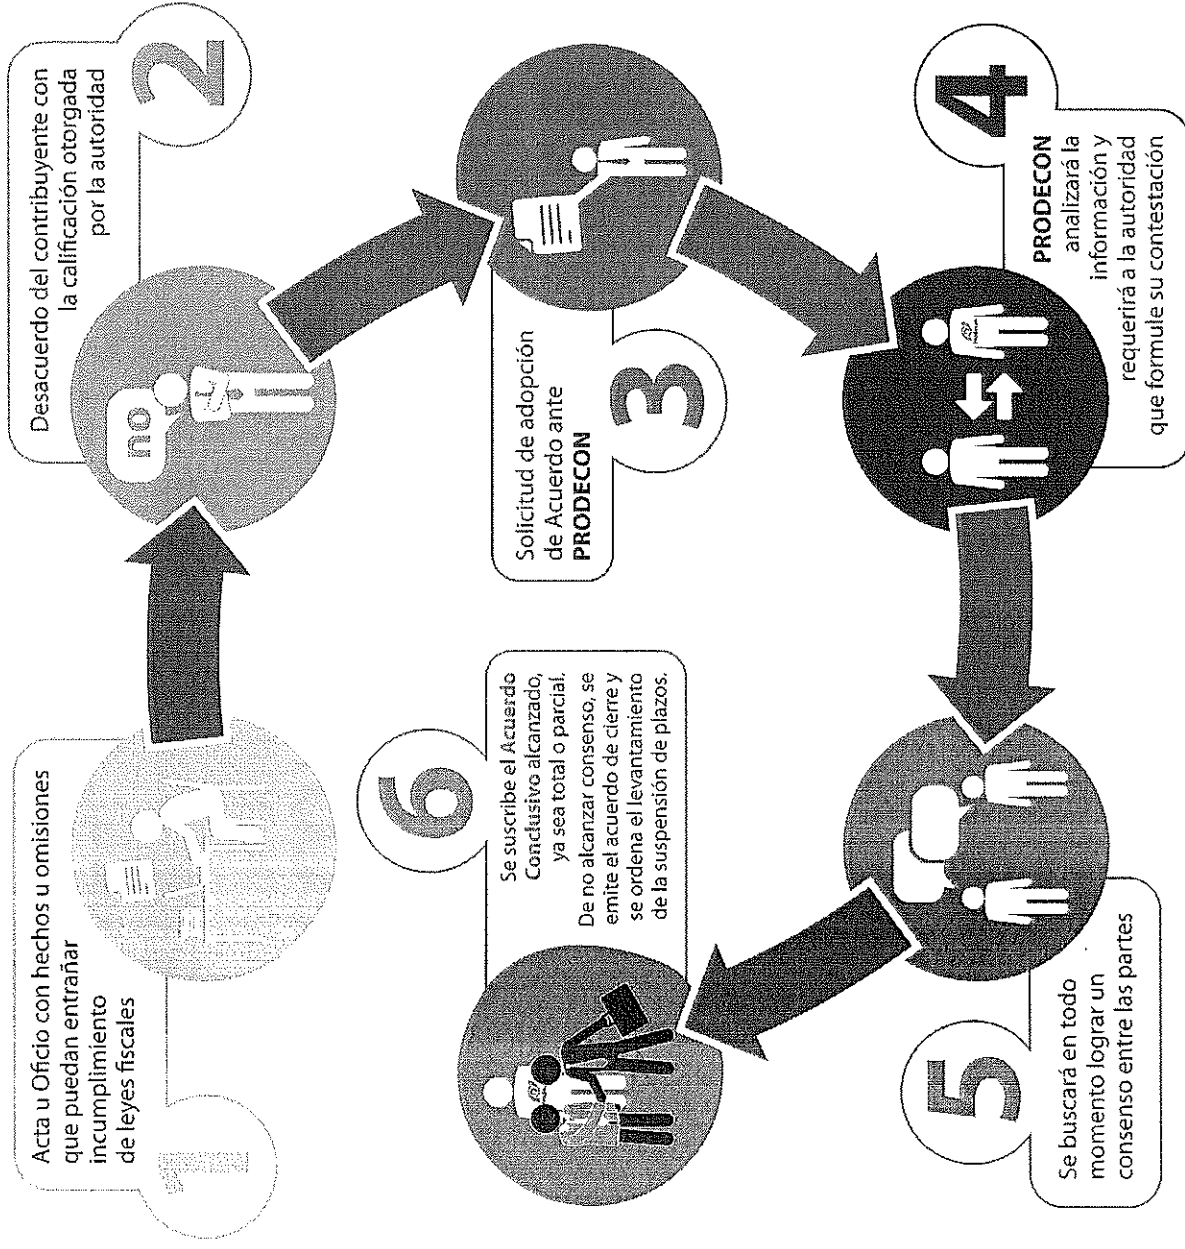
1

Acta u Oficio con hechos u omisiones que puedan entrañar incumplimiento de leyes fiscales

2

Desacuerdo del contribuyente con la calificación otorgada por la autoridad

no

3

Solicitud de adopción de Acuerdo ante **PRODECON**

4

**PRODECON** analizará la información y requerirá a la autoridad que formule su contestación

5

Se buscará en todo momento lograr un consenso entre las partes

6

Se suscribe el Acuerdo Conclusivo alcanzado, ya sea total o parcial. De no alcanzar consenso, se emite el acuerdo de cierre y se ordena el levantamiento de la suspensión de plazos.